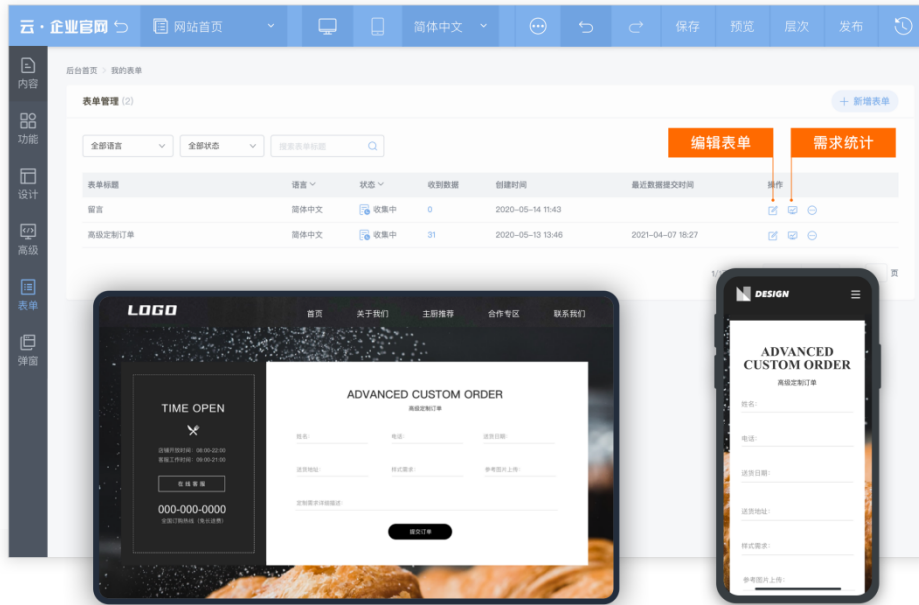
云·企业官网 网站首页 简体中文 保存 预览 层次 发布

内容
功能
设计
高级
表单
弹窗

后台首页 > 我的表单

表单管理 (2)

+ 新增表单

全部语言 全部状态 搜索表单标题

编辑表单 需求统计

| 表单标题 | 语言 | 状态 | 收到数据 | 创建时间 | 最近数据提交时间 | 操作 |
|---|---|---|---|---|---|---|
| 留言 | 简体中文 | 收集中 | 0 | 2020-05-14 11:43 | | |
| 高级定制订单 | 简体中文 | 收集中 | 31 | 2020-05-13 13:46 | 2021-04-07 18:27 | |

页

LOGO 首页 关于我们 主厨推荐 合作专区 联系我们

TIME OPEN

店铺开放时间：08:00-22:00
客服工作时间：09:00-21:00

在线客服

000-000-0000
全国订购热线（免长途费）

ADVANCED CUSTOM ORDER
高级定制订单

姓名： 电话： 送货日期：
送货地址： 样式要求： 参考图片上传：
定制需求详细描述：

提交订单

DESIGN

ADVANCED CUSTOM ORDER
高级定制订单

姓名：
电话：
送货日期：
送货地址：
样式要求：
参考图片上传：